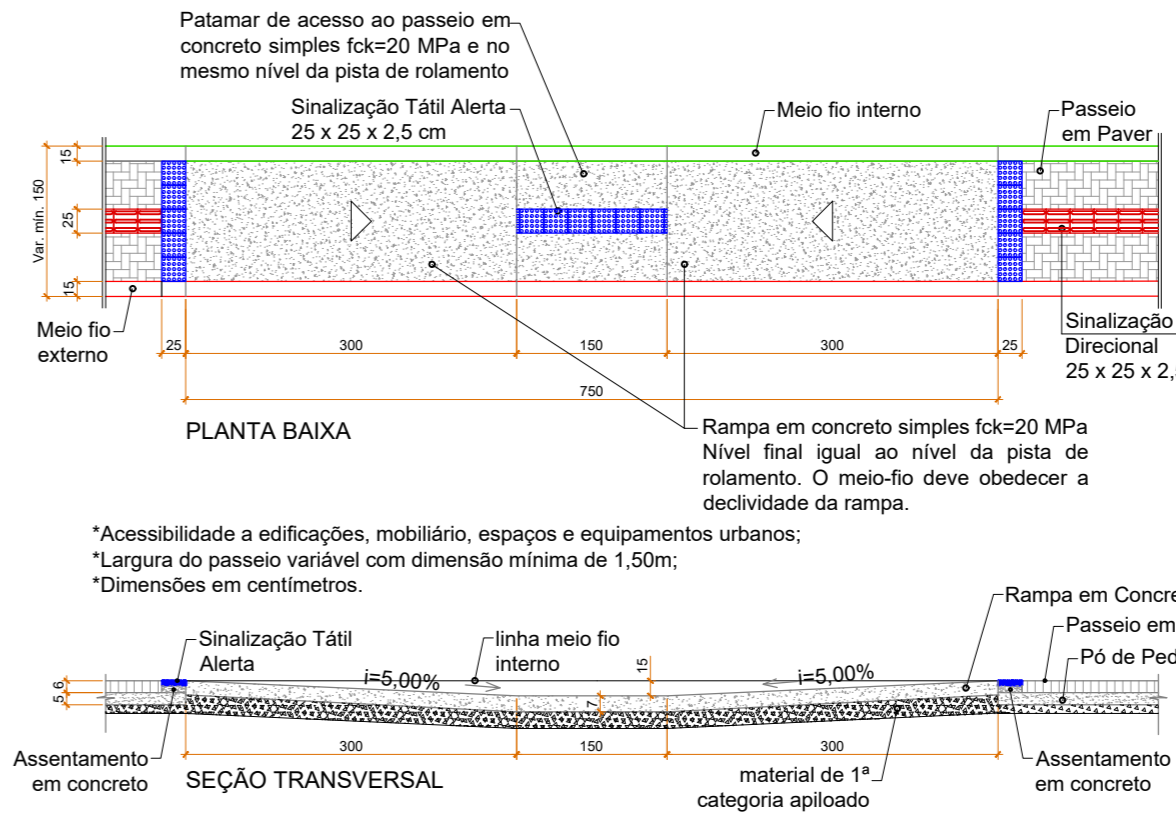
Patamar de acesso ao passeio em concreto simples fck=20 MPa e no mesmo nível da pista de rolamento

Sinalização Tátil Alerta
25 x 25 x 2,5 cm

Meio fio interno

Passeio em Paver

15
25
15
Var. min. 150

Meio fio externo

Sinalização
Direcional
25 x 25 x 2,

25
300
150
300
25
750

PLANTA BAIXA

Rampa em concreto simples fck=20 MPa Nível final igual ao nível da pista de rolamento. O meio-fio deve obedecer a declividade da rampa.

*Acessibilidade a edificações, mobiliário, espaços e equipamentos urbanos;
*Largura do passeio variável com dimensão mínima de 1,50m;
*Dimensões em centímetros.

Rampa em Concre
Passeio em
Pó de Ped

Sinalização Tátil Alerta

linha meio fio interno

i=5,00%
i=5,00%
15
7
5
6

Assentamento em concreto

300
150
300

SEÇÃO TRANSVERSAL

material de 1ª categoria apiloado

Assentamento em concreto